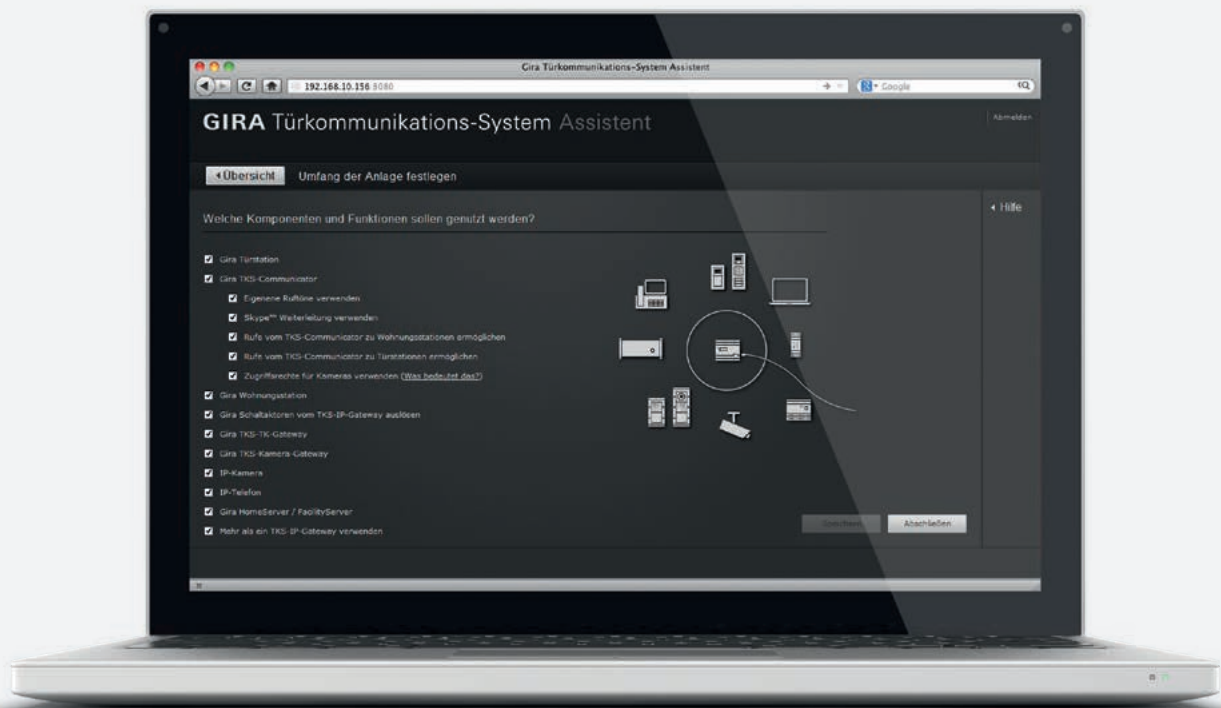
Gira Türkommunikations-System Assistent

192.168.10.156:8080

Google

GIRA Türkommunikations-System Assistent

Abmelden

◂ Übersicht

Umfang der Anlage festlegen

◂ Hilfe

Welche Komponenten und Funktionen sollen genutzt werden?

Gira Türstation

Gira TKS-Communicator

Eigenene Ruftöne verwenden

Skype™ Weiterleitung verwenden

Rufe vom TKS-Communicator zu Wohnungsstationen ermöglichen

Rufe vom TKS-Communicator zu Türstationen ermöglichen

Zugriffsrechte für Kameras verwenden (Was bedeutet das?)

Gira Wohnungsstation

Gira Schaltaktoren vom TKS-IP-Gateway auslösen

Gira TKS-TK-Gateway

Gira TKS-Kamera-Gateway

IP-Kamera

IP-Telefon

Gira HomeServer / FacilityServer

Mehr als ein TKS-IP-Gateway verwenden

Speichern

Abschließen